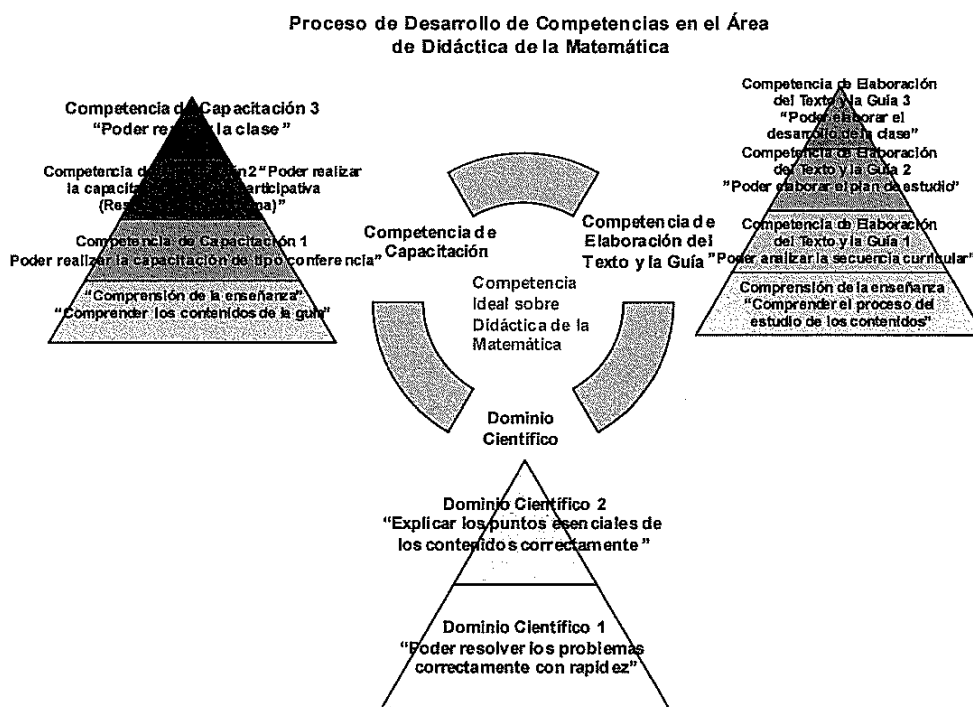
Proceso de Desarrollo de Competencias en el Área de Didáctica de la Matemática

Competencia de Capacitación 3 "Poder re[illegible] la clase"

Competencia d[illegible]n 2 "Poder realizar la capacita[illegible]articipativa (Res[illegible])"

Competencia de Capacitación 1 Poder realizar la capacitación de tipo conferencia"

"Comprensión de la enseñanza" "Comprender los contenidos de la guía"

Competencia de Elaboración del Texto y la Guía 3 "Poder elaborar el desarrollo de la clase"

Competencia de Elaboración del Texto y la Guía 2 "Poder elaborar el plan de estudio"

Competencia de Elaboración del Texto y la Guía 1 "Poder analizar la secuencia curricular"

Comprensión de la enseñanza "Comprender el proceso del estudio de los contenidos"

Competencia de Capacitación

Competencia de Elaboración del Texto y la Guía

Competencia Ideal sobre Didáctica de la Matemática

Dominio Científico

Dominio Científico 2 "Explicar los puntos esenciales de los contenidos correctamente"

Dominio Científico 1 "Poder resolver los problemas correctamente con rapidez"